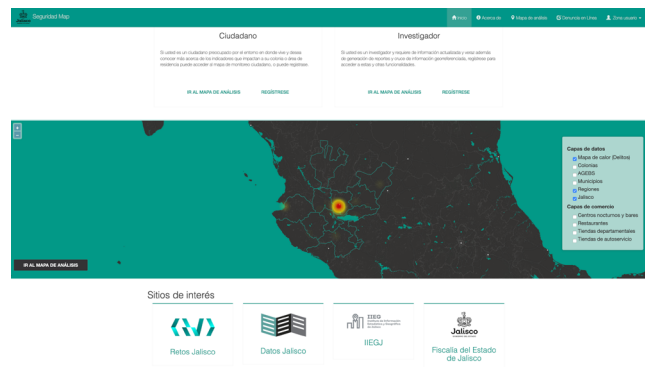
Seguridad Map

Inicio  Acerca de  Mapa de análisis  Denuncia en Línea  Sinn usuario

Ciudadano

Si usted es un ciudadano preocupado por el entorno en donde vive y desea conocer más acerca de los indicadores que impactan a su colonia o área de residencia puede acceder al mapa de monitoreo ciudadano, o puede registrarse.

IR AL MAPA DE ANÁLISIS  REGÍSTRESE

Investigador

Si usted es un Investigador y requiere de información actualizada y veraz además de generación de reportes y cruces de información georreferenciada, regístrese para acceder a estas y otras funcionalidades.

IR AL MAPA DE ANÁLISIS  REGÍSTRESE

+
-

Capas de datos
Mapa de calor (Delitos)
Colonias
AGEBS
Municipios
Regiones
Jalisco
Capas de comercio
Centros nocturnos y bares
Restaurantes
Tiendas departamentales
Tiendas de autoservicio

IR AL MAPA DE ANÁLISIS

Sitios de interés

Retos Jalisco

Datos Jalisco

IIEG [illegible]

IIEGJ

Jalisco

Fiscalía del Estado de Jalisco